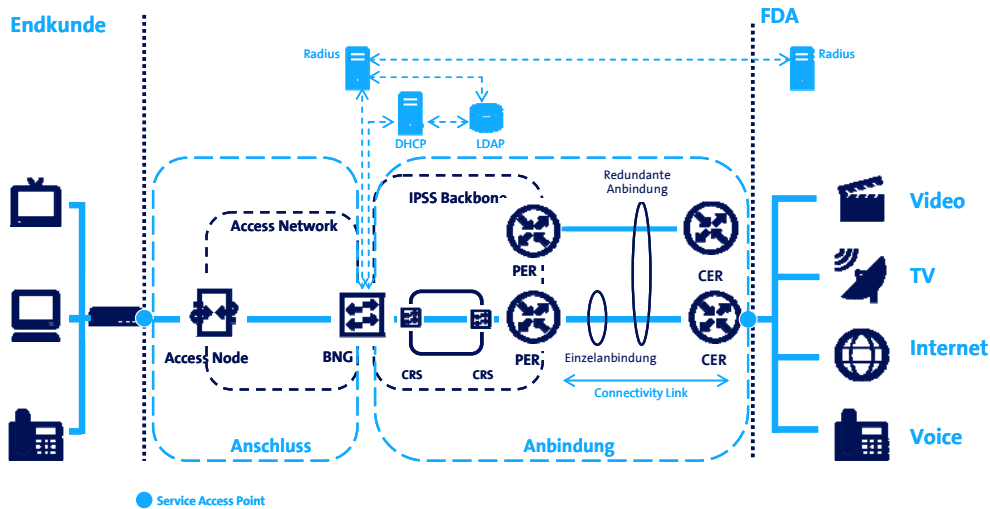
Endkunde

FDA

Radius

Radius

DHCP

LDAP

Access Network

IPSS Backbone

Redundante Anbindung

PER

CER

Access Node

BNG

CRS

CRS

PER

Einzelanbindung

CER

Connectivity Link

Anschluss

Anbindung

Video

TV

Internet

Voice

Service Access Point